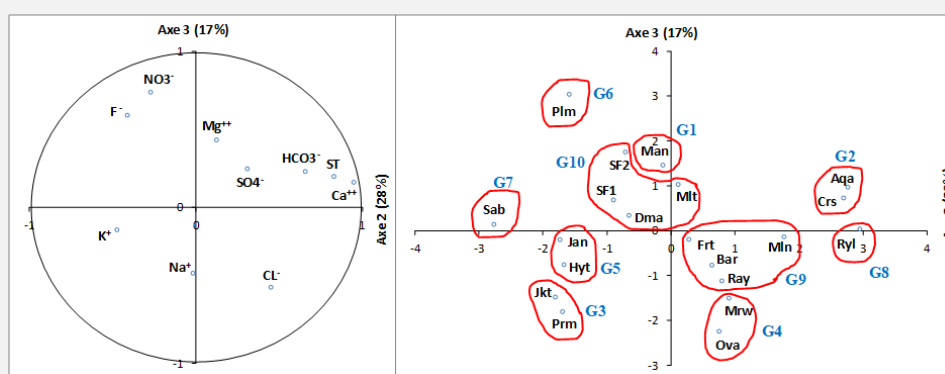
Axe 3 (17%)

1

NO3$^-$

F$^-$

Mg$^{++}$

HCO3$^-$

ST

SO4$^-$

Ca$^{++}$

-1

0

1

K$^+$

0

Na$^+$

CL$^-$

-1

Axe 2 (28%)

Axe 3 (17%)

4

3

2

1

0

-1

-2

-3

-4

-3

-2

-1

0

1

2

3

4

G6

Plm

G1

Man

G10

SF2

SF1

Mlt

Dma

G2

Aqa

Crs

G7

Sab

Jan

Hyt

G5

Frt

Bar

Ray

Mln

G9

Ryl

G8

Jkt

Prm

G3

Mrw

Ova

G4